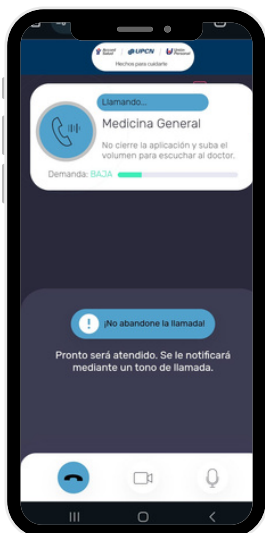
Bienestar Salud | UPCN | Unión Personal
Hechos para cuidarte

Llamando...
Medicina General
No cierre la aplicación y suba el volumen para escuchar al doctor.
Demanda: BAJA

¡No abandone la llamada!

Pronto será atendido. Se le notificará mediante un tono de llamada.